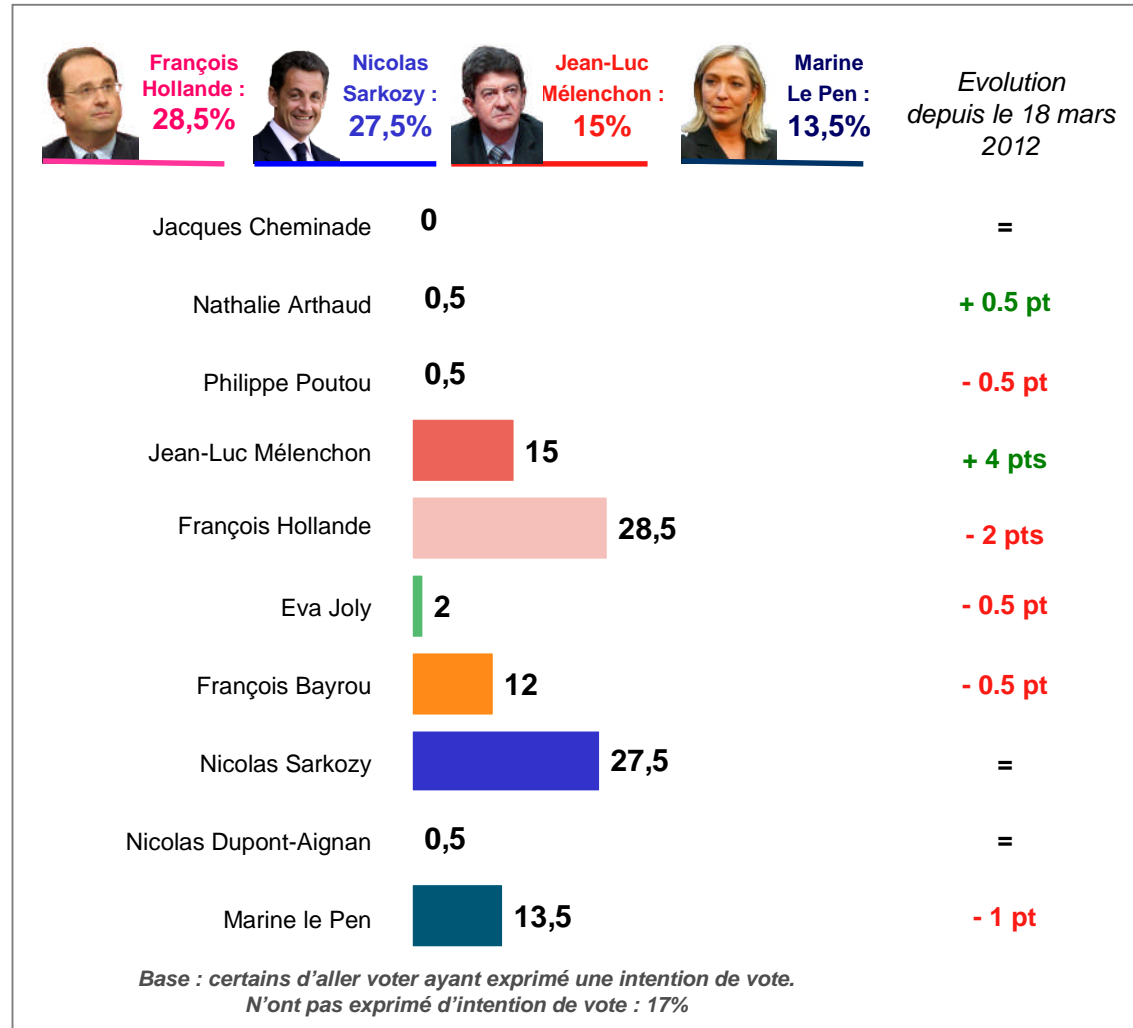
François Hollande : 28,5%

Nicolas Sarkozy : 27,5%

Jean-Luc Mélenchon : 15%

Marine Le Pen : 13,5%

Evolution depuis le 18 mars 2012

| | | |
|---|---|---|
| Jacques Cheminade | 0 | = |
| Nathalie Arthaud | 0,5 | + 0.5 pt |
| Philippe Poutou | 0,5 | - 0.5 pt |
| Jean-Luc Mélenchon | 15 | + 4 pts |
| François Hollande | 28,5 | - 2 pts |
| Eva Joly | 2 | - 0.5 pt |
| François Bayrou | 12 | - 0.5 pt |
| Nicolas Sarkozy | 27,5 | = |
| Nicolas Dupont-Aignan | 0,5 | = |
| Marine le Pen | 13,5 | - 1 pt |

Base : certains d'aller voter ayant exprimé une intention de vote.
N'ont pas exprimé d'intention de vote : 17%